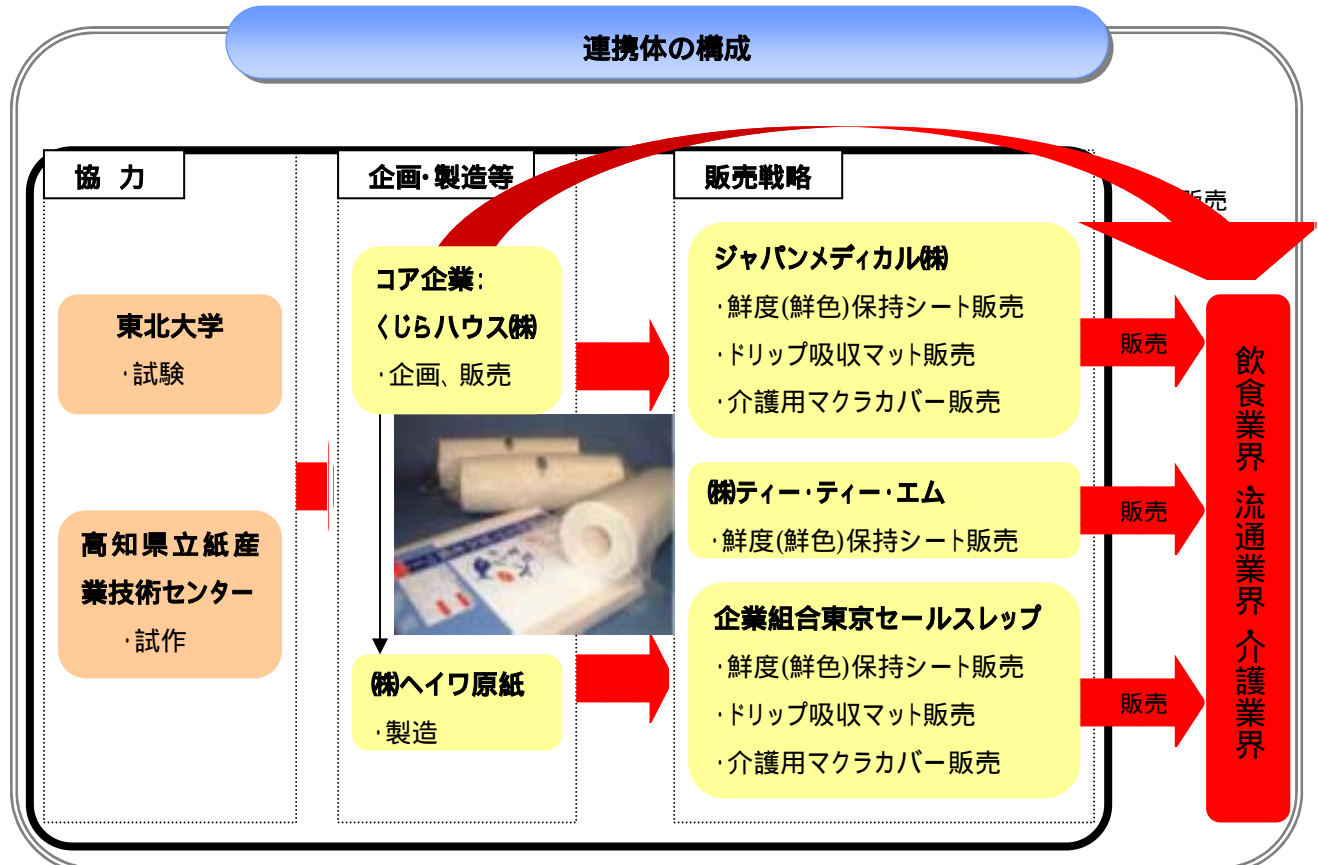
連携体の構成

協　力

東北大学
・試験

高知県立紙産業技術センター
・試作

企画・製造等

コア企業：
くじらハウス㈱
・企画、販売

㈱ヘイワ原紙
・製造

販売戦略

ジャパンメディカル㈱
・鮮度(鮮色)保持シート販売
・ドリップ吸収マット販売
・介護用マクラカバー販売

㈱ティー・ティー・エム
・鮮度(鮮色)保持シート販売

企業組合東京セールスレップ
・鮮度(鮮色)保持シート販売
・ドリップ吸収マット販売
・介護用マクラカバー販売

販売

販売

販売

販売

飲食業界、流通業界、介護業界